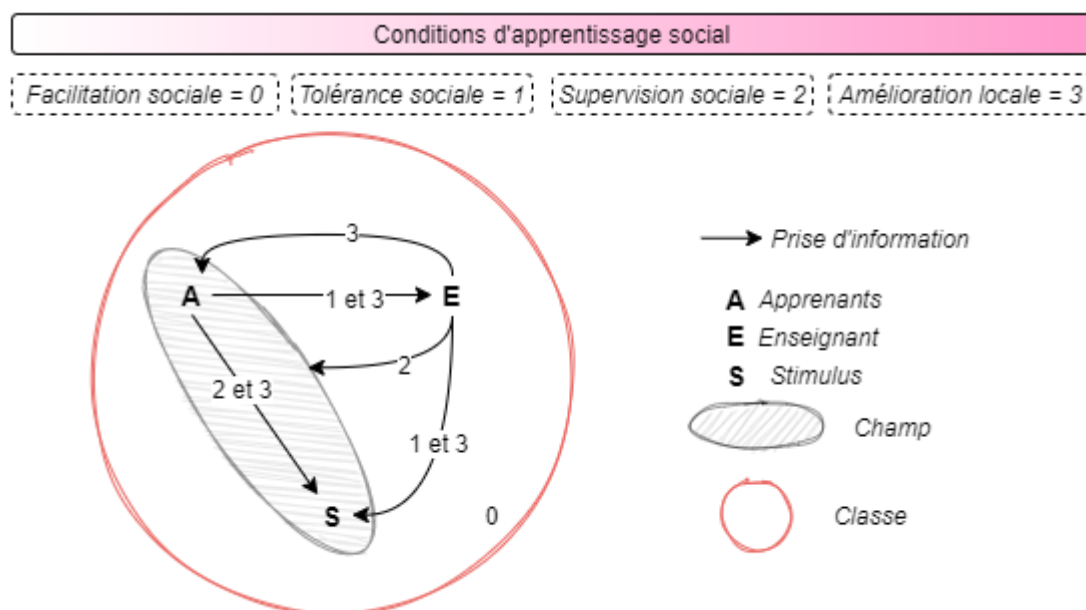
Conditions d'apprentissage social

Facilitation sociale = 0

Tolérance sociale = 1

Supervision sociale = 2

Amélioration locale = 3

3

A

1 et 3

E

2

2 et 3

1 et 3

S

0

Prise d'information

A Apprenants

E Enseignant

S Stimulus

Champ

Classe